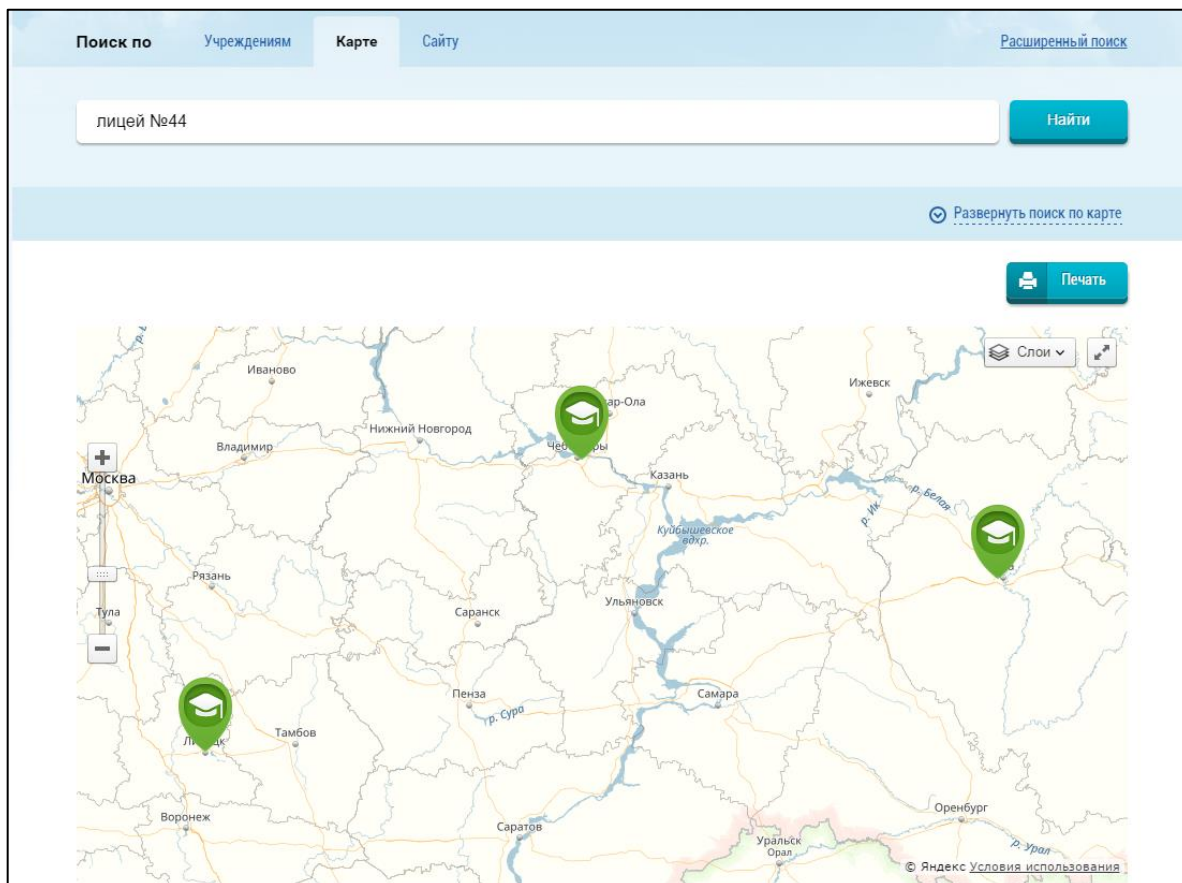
Поиск по Учреждениям Карте Сайту

Расширенный поиск

лицей №44

Найти

Развернуть поиск по карте

Печать

Слои

Иваново
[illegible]ар-Ола
Ижевск
Нижний Новгород
Владимир
Чеб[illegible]ры
Москва
Казань
р. Белая
р. Ик
Куйбышевское вдхр.
Рязань
Тула
Саранск
Ульяновск
Пенза
р. Сура
Самара
Ли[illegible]цк
Тамбов
Оренбург
Воронеж
Саратов
Уральск Орал
р. Урал

© Яндекс Условия использования